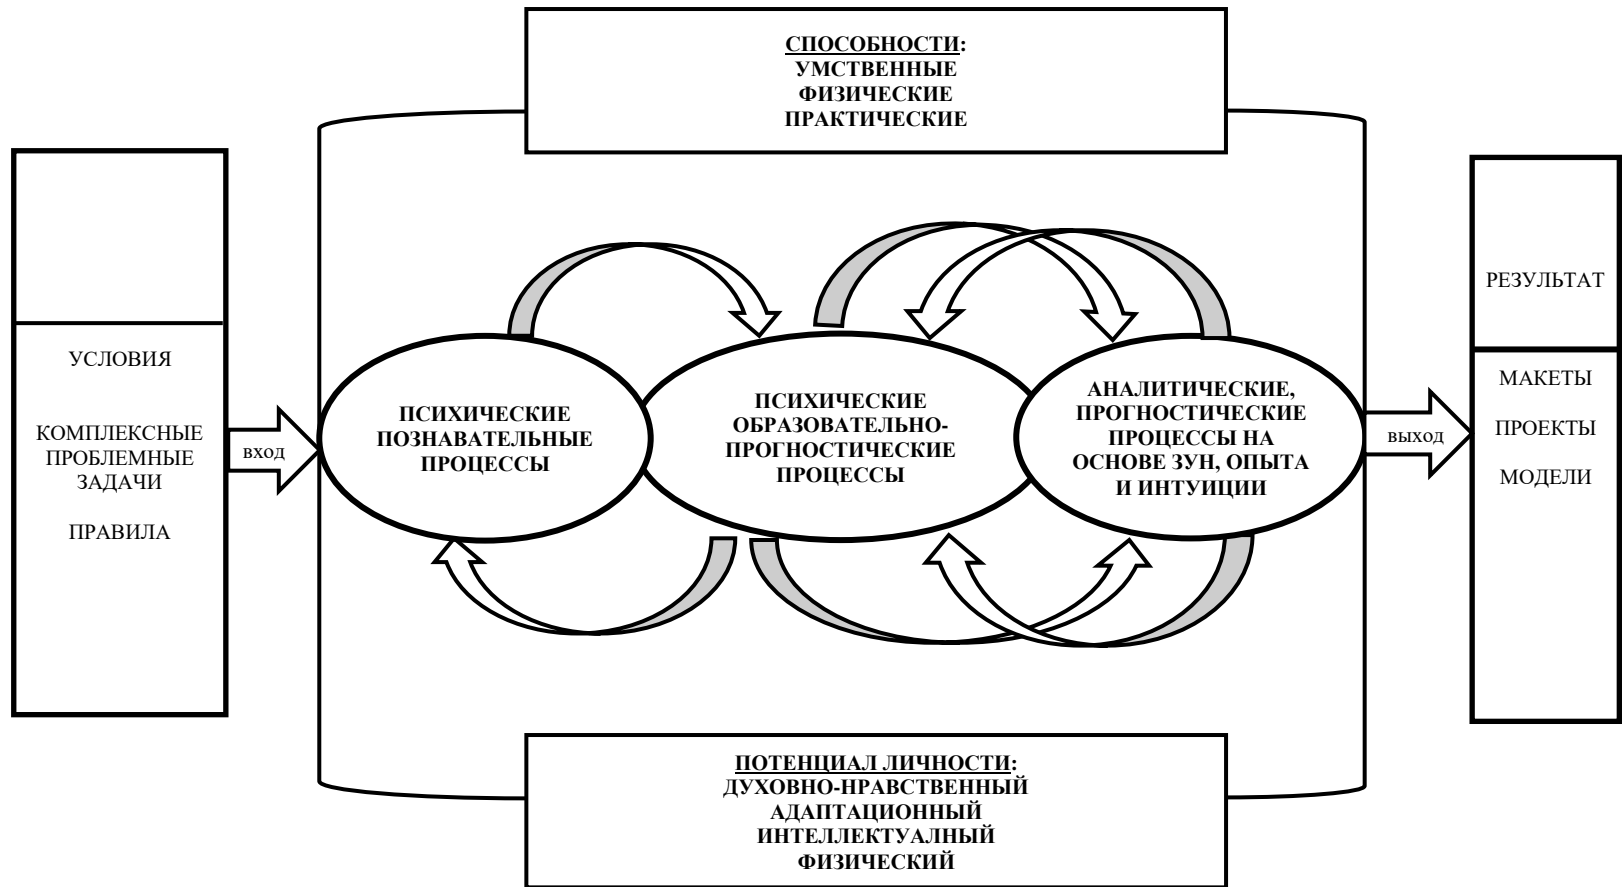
СПОСОБНОСТИ:
УМСТВЕННЫЕ
ФИЗИЧЕСКИЕ
ПРАКТИЧЕСКИЕ

УСЛОВИЯ

КОМПЛЕКСНЫЕ ПРОБЛЕМНЫЕ ЗАДАЧИ

ПРАВИЛА

вход

ПСИХИЧЕСКИЕ ПОЗНАВАТЕЛЬНЫЕ ПРОЦЕССЫ

ПСИХИЧЕСКИЕ ОБРАЗОВАТЕЛЬНО-ПРОГНОСТИЧЕСКИЕ ПРОЦЕССЫ

АНАЛИТИЧЕСКИЕ, ПРОГНОСТИЧЕСКИЕ ПРОЦЕССЫ НА ОСНОВЕ ЗУН, ОПЫТА И ИНТУИЦИИ

выход

РЕЗУЛЬТАТ

МАКЕТЫ

ПРОЕКТЫ

МОДЕЛИ

ПОТЕНЦИАЛ ЛИЧНОСТИ:
ДУХОВНО-НРАВСТВЕННЫЙ
АДАПТАЦИОННЫЙ
ИНТЕЛЛЕКТУАЛНЫЙ
ФИЗИЧЕСКИЙ